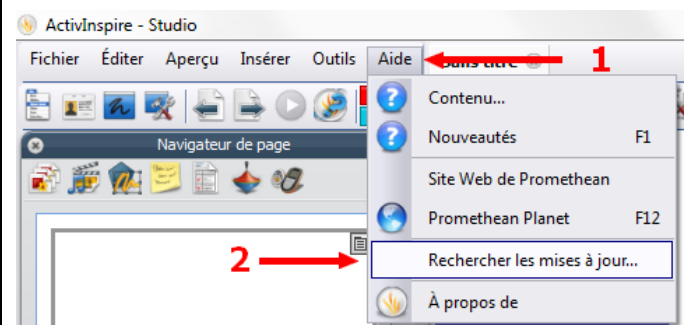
ActivInspire - Studio

Fichier Éditer Aperçu Insérer Outils Aide

Sans titre

1

Navigateur de page

Contenu...

Nouveautés F1

Site Web de Promethean

Promethean Planet F12

2

Rechercher les mises à jour...

À propos de